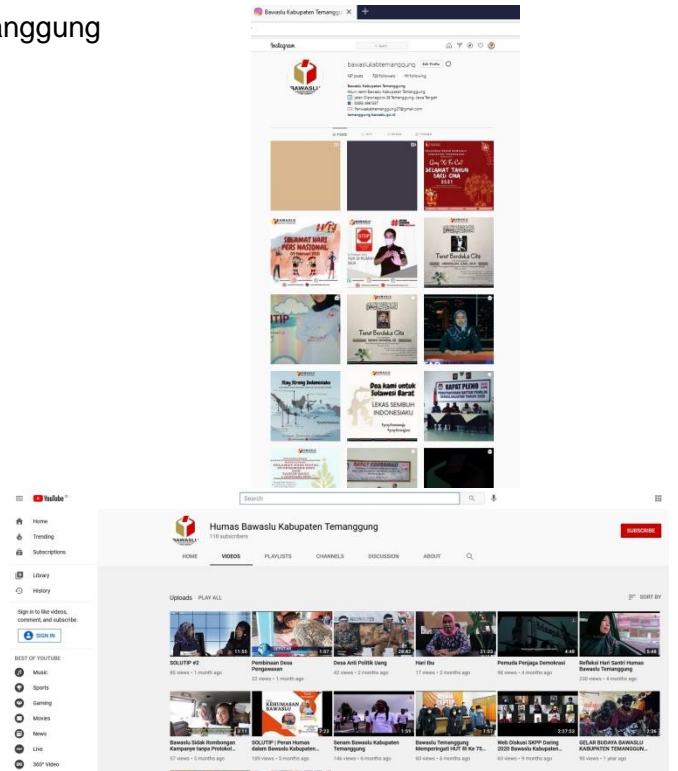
anggung

Bawaslu Kabupaten Temanggu ×

Instagram

bawaslukabtemanggung Edit Profile

47 posts 722 followers 19 following

Bawaslu Kabupaten Temanggung

SELAMAT TAHUN BARU CINA 2021

SELAMAT HARI PERS NASIONAL

Tamat Berduka Cita

Tamat Berduka Cita

Stay Strong Indonesia

Doa kami untuk Sulawesi Barat LEKAS SEMBUH INDONESIAKU

RAPAT PLENO

YouTube

Search

Home

Trending

Subscriptions

Library

History

Sign in to like videos, comment, and subscribe.

SIGN IN

BEST OF YOUTUBE

Music

Sports

Gaming

Movies

News

Live

360° Video

Humas Bawaslu Kabupaten Temanggung

118 subscribers

SUBSCRIBE

HOME VIDEOS PLAYLISTS CHANNELS DISCUSSION ABOUT

Uploads PLAY ALL

SORT BY

SOLUTIP #2

Pembinaan Desa Pengawasan

Desa Anti Politik Uang

Hari Ibu

Pemuda Penjaga Demokrasi

Refleksi Hari Santri Humas Bawaslu Temanggung

Bawaslu Sidak Rombongan Kampanye tanpa Protokol...

SOLUTIP | Peran Humas dalam Bawaslu Kabupaten...

Senam Bawaslu Kabupaten Temanggung

Bawaslu Temanggung Memperingati HUT RI Ke 75...

Web Diskusi SKPP Daring 2020 Bawaslu Kabupaten...

GELAR BUDAYA BAWASLU KABUPATEN TEMANGGUN...